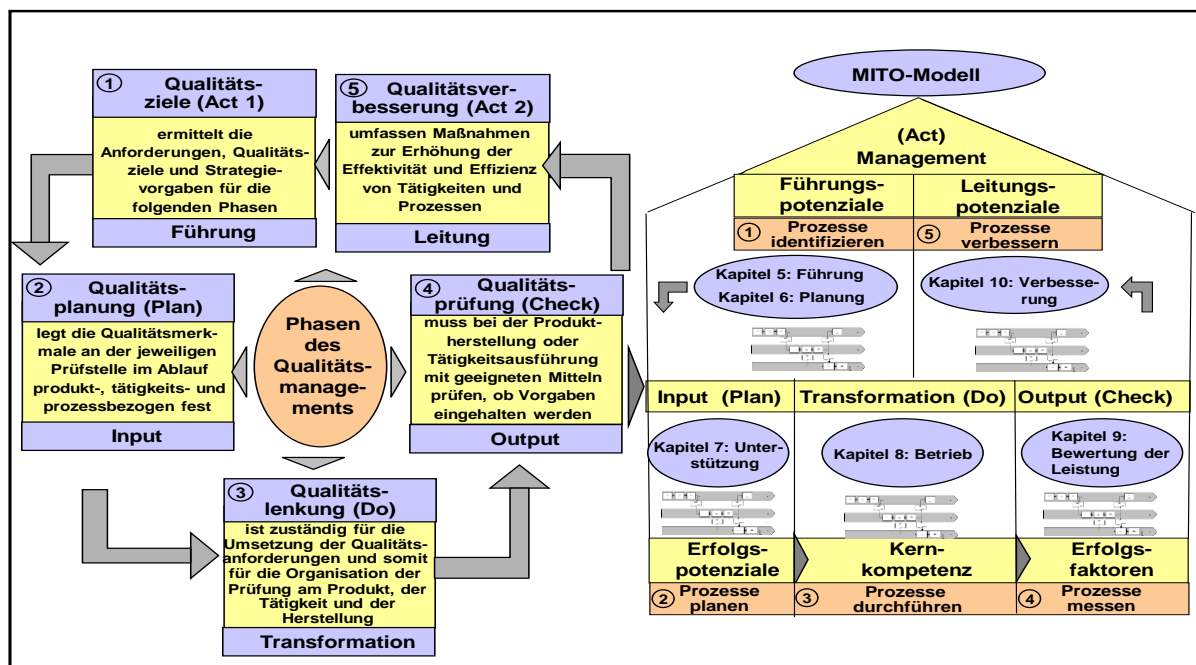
① Qualitätsziele (Act 1)

ermittelt die Anforderungen, Qualitätsziele und Strategievorgaben für die folgenden Phasen

Führung

⑤ Qualitätsverbesserung (Act 2)

umfassen Maßnahmen zur Erhöhung der Effektivität und Effizienz von Tätigkeiten und Prozessen

Leitung

② Qualitätsplanung (Plan)

legt die Qualitätsmerkmale an der jeweiligen Prüfstelle im Ablauf produkt-, tätigkeits- und prozessbezogen fest

Input

Phasen des Qualitätsmanagements

④ Qualitätsprüfung (Check)

muss bei der Produktherstellung oder Tätigkeitsausführung mit geeigneten Mitteln prüfen, ob Vorgaben eingehalten werden

Output

③ Qualitätslenkung (Do)

ist zuständig für die Umsetzung der Qualitätsanforderungen und somit für die Organisation der Prüfung am Produkt, der Tätigkeit und der Herstellung

Transformation

MITO-Modell

(Act) Management

Führungspotenziale

Leitungspotenziale

① Prozesse identifizieren

⑤ Prozesse verbessern

Kapitel 5: Führung
Kapitel 6: Planung

Kapitel 10: Verbesserung

Input (Plan)

Transformation (Do)

Output (Check)

Kapitel 7: Unterstützung

Kapitel 8: Betrieb

Kapitel 9: Bewertung der Leistung

Erfolgspotenziale

Kernkompetenz

Erfolgsfaktoren

② Prozesse planen

③ Prozesse durchführen

④ Prozesse messen